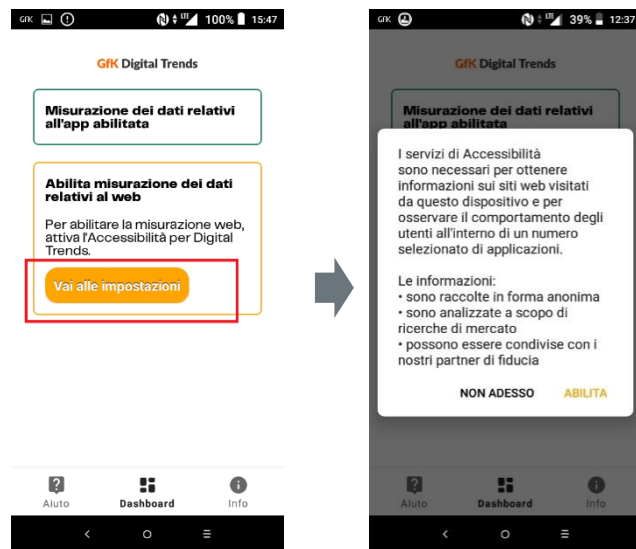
GfK 100% 15:47

GfK Digital Trends

Misurazione dei dati relativi all'app abilitata

Abilita misurazione dei dati relativi al web

Per abilitare la misurazione web, attiva l'Accessibilità per Digital Trends.

Vai alle impostazioni

Aiuto Dashboard Info

GfK 39% 12:37

GfK Digital Trends

Misurazione dei dati relativi all'app abilitata

I servizi di Accessibilità sono necessari per ottenere informazioni sui siti web visitati da questo dispositivo e per osservare il comportamento degli utenti all'interno di un numero selezionato di applicazioni.

Le informazioni:
• sono raccolte in forma anonima
• sono analizzate a scopo di ricerche di mercato
• possono essere condivise con i nostri partner di fiducia

NON ADESSO ABILITA

Aiuto Dashboard Info